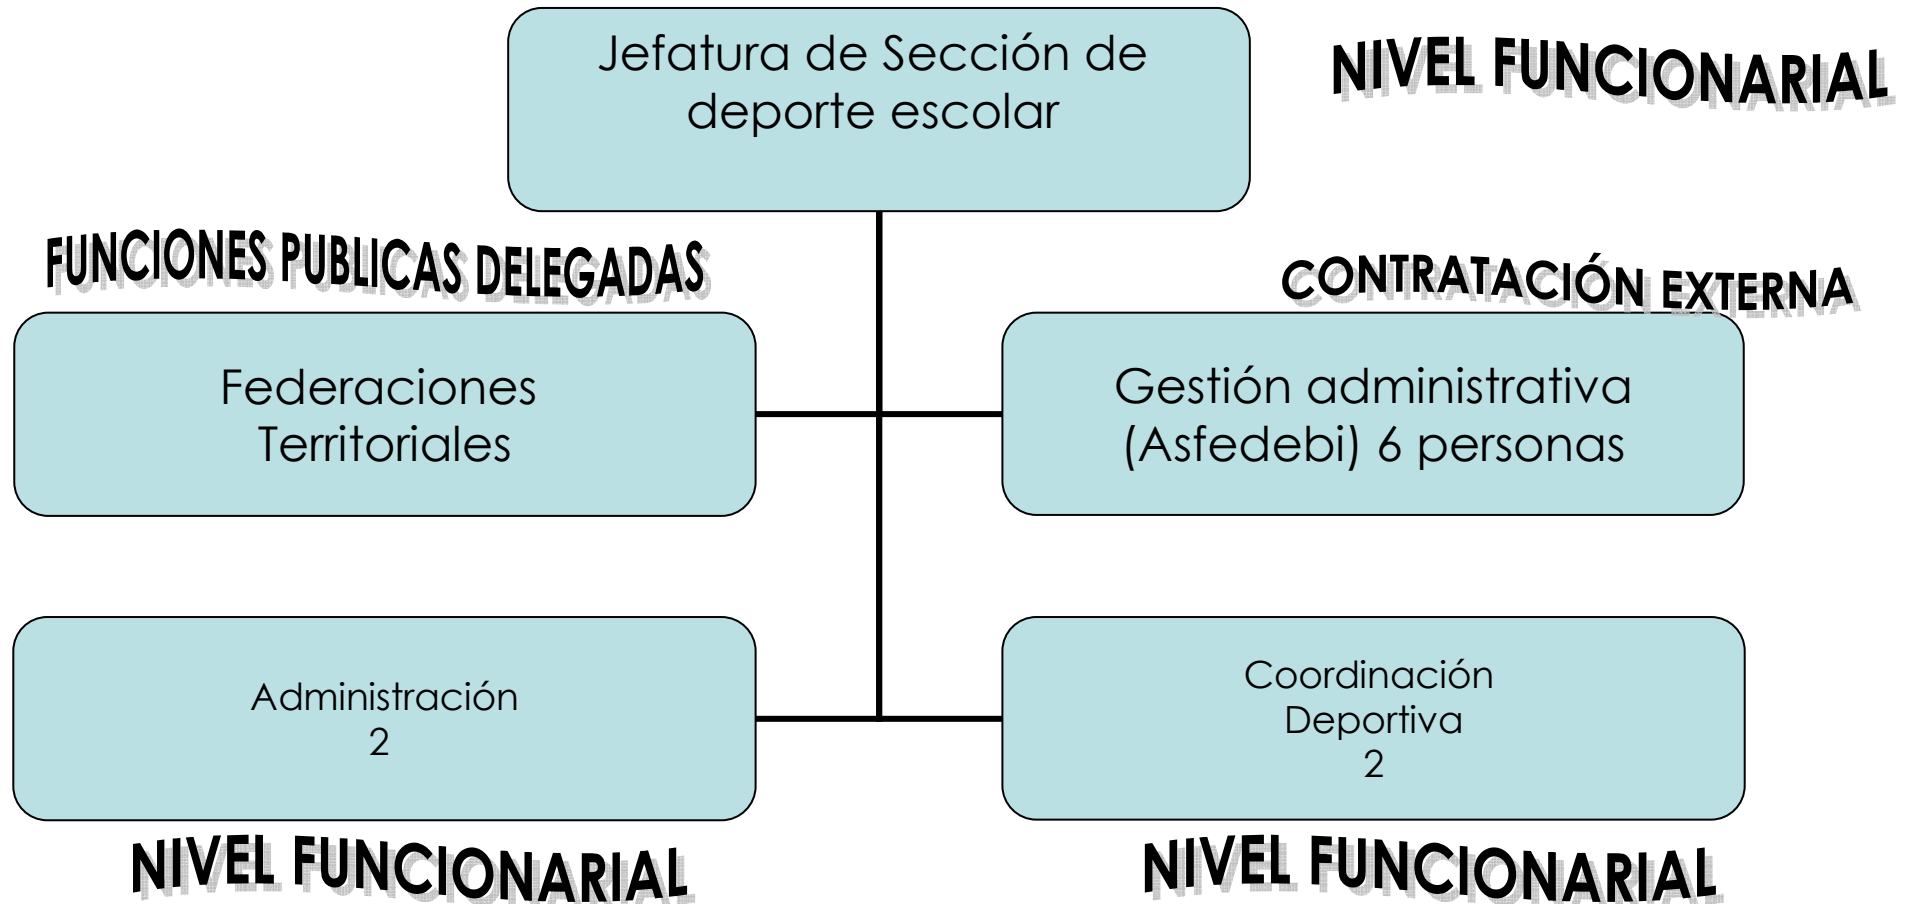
Jefatura de Sección de deporte escolar

NIVEL FUNCIONARIAL

FUNCIONES PUBLICAS DELEGADAS

CONTRATACIÓN EXTERNA

Federaciones Territoriales

Gestión administrativa (Asfedebi) 6 personas

Administración
2

Coordinación Deportiva
2

NIVEL FUNCIONARIAL

NIVEL FUNCIONARIAL